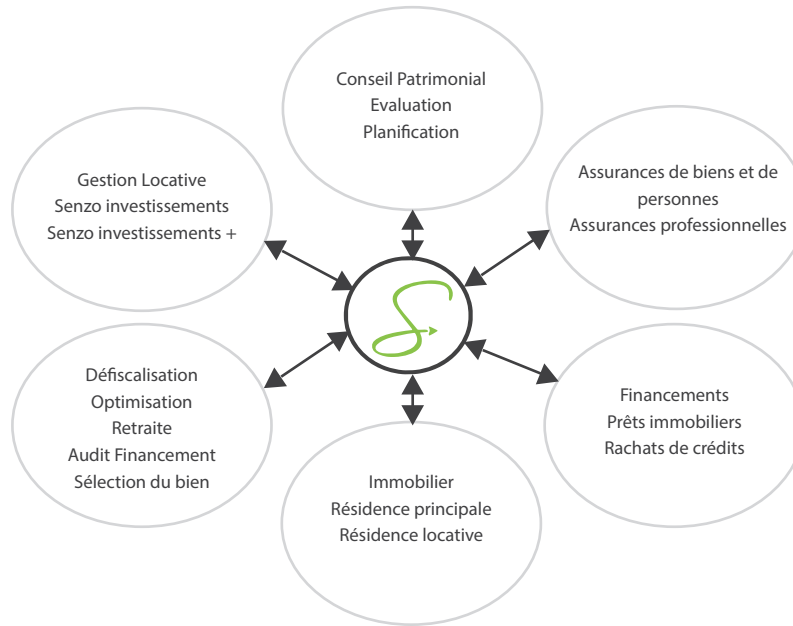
Conseil Patrimonial
Evaluation
Planification

Gestion Locative
Senzo investissements
Senzo investissements +

Assurances de biens et de personnes
Assurances professionnelles

Défiscalisation
Optimisation
Retraite
Audit Financement
Sélection du bien

Financements
Prêts immobiliers
Rachats de crédits

Immobilier
Résidence principale
Résidence locative